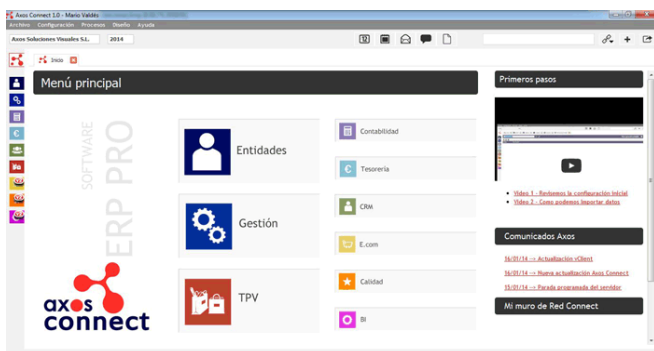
Axos Connect 1.0 - Mario Valdés
Archivo Configuración Procesos Diseño Ayuda
Axos Soluciones Visuales S.L. 2014

Inicio

Menú principal

SOFTWARE ERP PRO

Entidades
Gestión
TPV

Contabilidad
Tesorería
CRM
E.com
Calidad
BI

axos connect

Primeros pasos

Video 1 - Revisamos la configuración inicial
Video 2 - Como podemos importar datos

Comunicados Axos

16/01/14 --> Actualización eClient
16/01/14 --> Nueva actualización Axos Connect
15/01/14 --> Parada programada del servidor

Mi muro de Red Connect